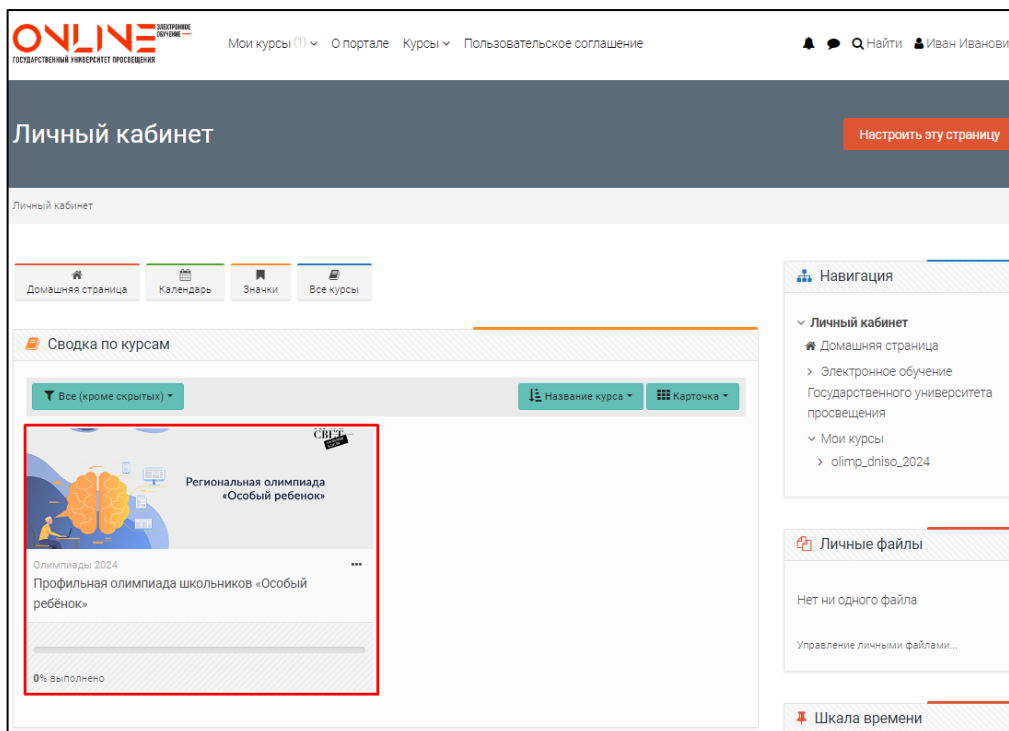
ONLINE ЭЛЕКТРОННОЕ ОБУЧЕНИЕ
ГОСУДАРСТВЕННЫЙ УНИВЕРСИТЕТ ПРОСВЕЩЕНИЯ

Мои курсы (1) О портале Курсы Пользовательское соглашение

Найти Иван Ивановиі

Личный кабинет

Настроить эту страницу

Личный кабинет

Домашняя страница Календарь Значки Все курсы

Сводка по курсам

Все (кроме скрытых)

Название курса Карточка

СВЕТ

Региональная олимпиада «Особый ребенок»

Олимпиады 2024

Профильная олимпиада школьников «Особый ребёнок»

0% выполнено

Навигация

Личный кабинет
Домашняя страница
Электронное обучение Государственного университета просвещения
Мои курсы
olimp_dniso_2024

Личные файлы

Нет ни одного файла

Управление личными файлами...

Шкала времени